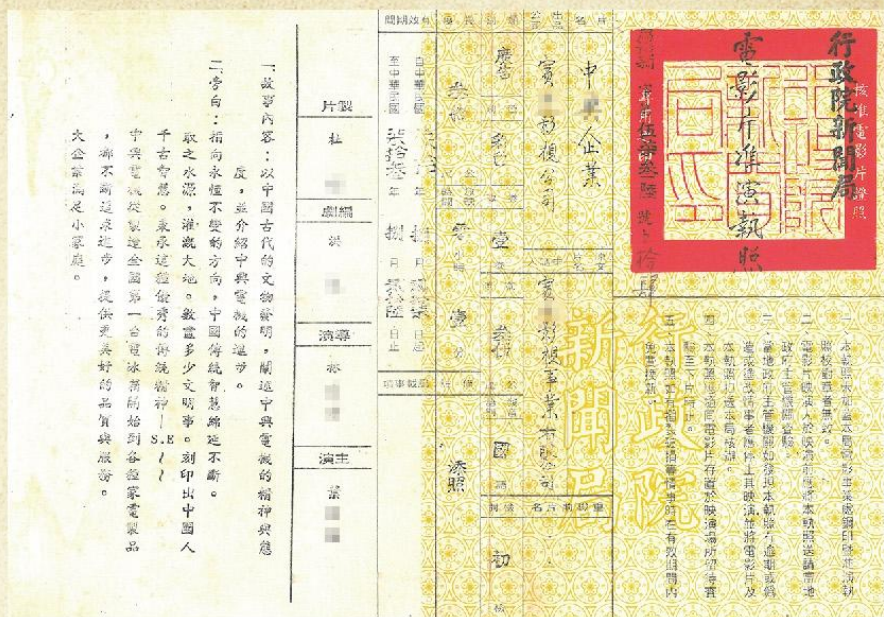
行政院新聞局
核准電影片證照
電影片准演執照
字第 號

一、故事內容：以中國古代的文物發明，闡述中興電機的精神與態度，並介紹中興電機的進步。

二、旁白：相同永恒不變的方向，中國傳統智慧綿延不斷。取之水源，灌溉大地。數盡多少文明事。刻印出中國人千古智慧。秉承這種優秀的傳統精神——S.E——中興電機從製造全國第一台電冰箱開始到各種家電製品，秉不斷追求進步，提供更美好的品質與服務。大企業滿足小家庭。

製片
社
編劇
洪
導演
林
主演
葉

中 企業
實 影視公司
廣告
彩色
壹
參拾
國
初
實 影視事業有限公司

中華民國 年 月 日
中華民國 柒拾叁年 捌月 日止

行政院新聞局